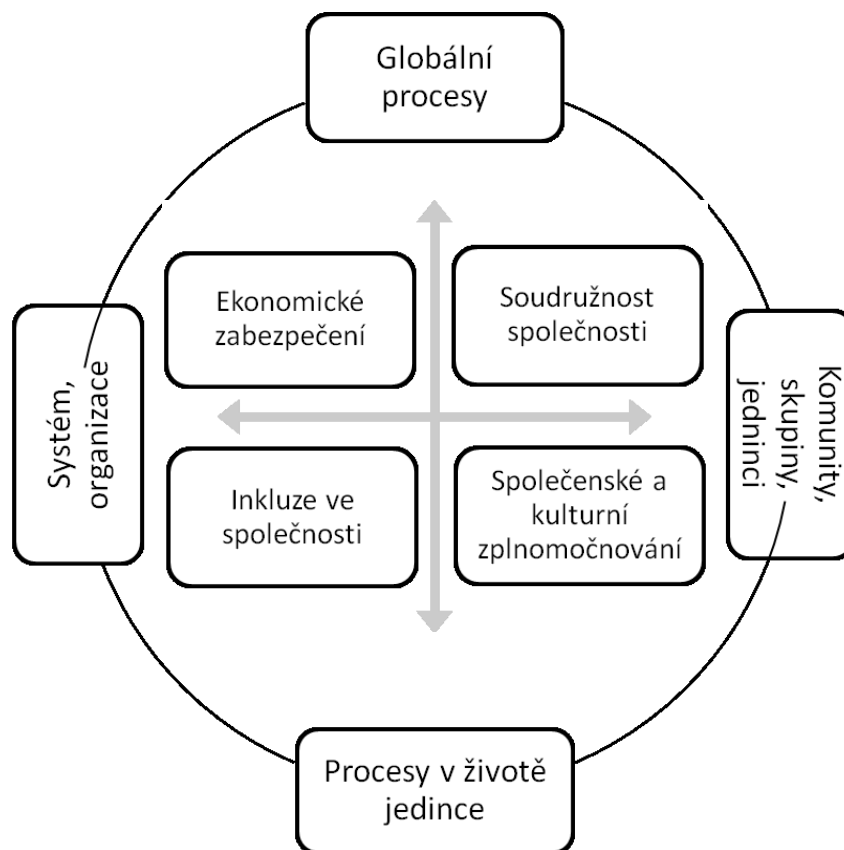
Globální procesy

Systém, organizace

Ekonomické zabezpečení

Soudružnost společnosti

Komunity, skupiny, jedninci

Inkluze ve společnosti

Společenské a kulturní zplnomočnování

Procesy v životě jedince